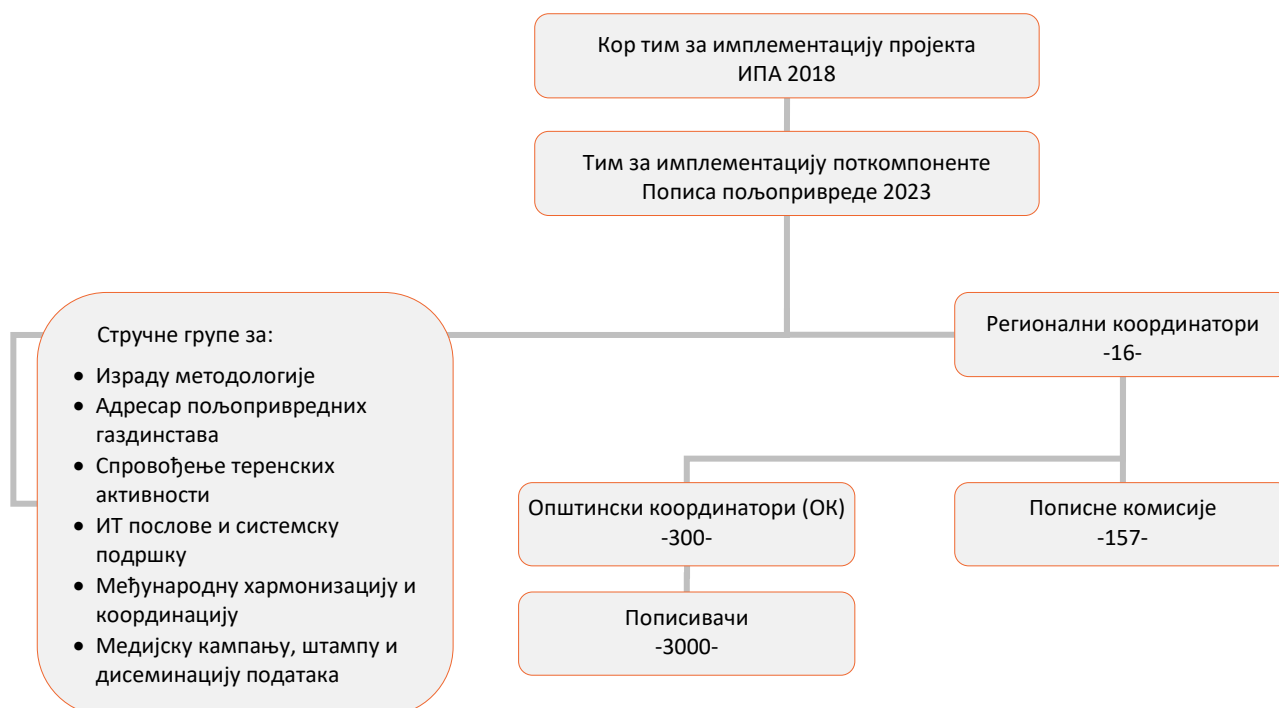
Кор тим за имплементацију пројекта ИПА 2018

Тим за имплементацију поткомпоненте Пописа пољопривреде 2023

Стручне групе за:

- Израду методологије
- Адресар пољопривредних газдинстава
- Спровођење теренских активности
- ИТ послове и системску подршку
- Међународну хармонизацију и координацију
- Медијску кампању, штампу и дисеминацију података

Регионални координатори
-16-

Општински координатори (ОК)
-300-

Пописне комисије
-157-

Пописивачи
-3000-